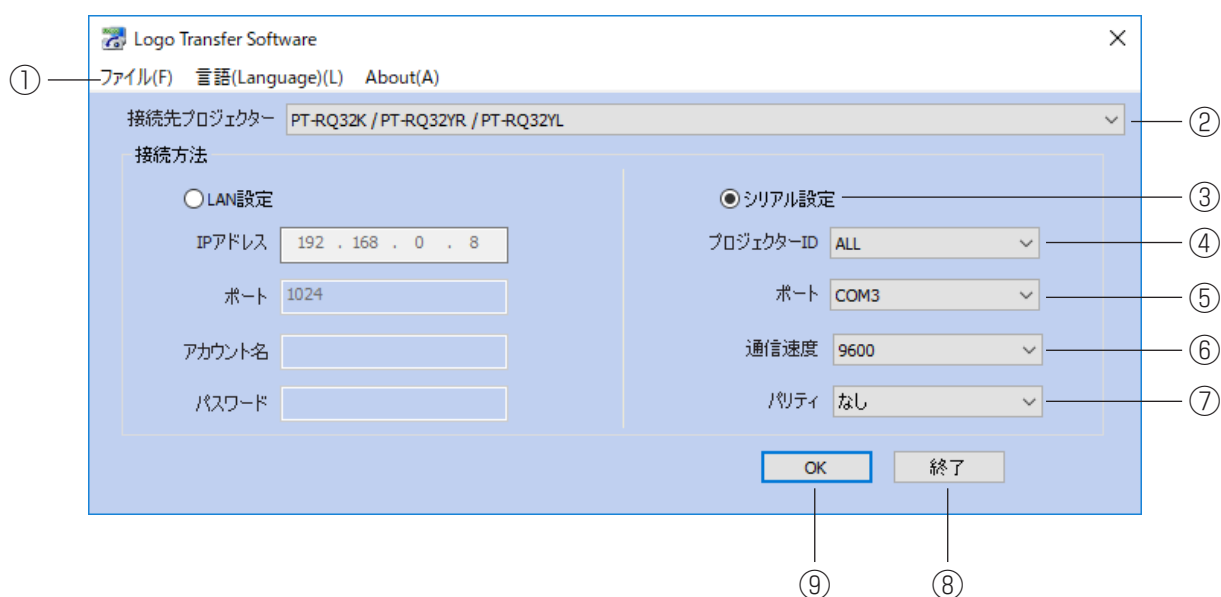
Logo Transfer Software

①

ファイル(F) 言語(Language)(L) About(A)

接続先プロジェクター PT-RQ32K / PT-RQ32YR / PT-RQ32YL

②

接続方法

LAN設定

IPアドレス 192 . 168 . 0 . 8

ポート 1024

アカウント名

パスワード

シリアル設定 ③

プロジェクターID ALL ④

ポート COM3 ⑤

通信速度 9600 ⑥

パリティ なし ⑦

OK

終了

⑨ ⑧